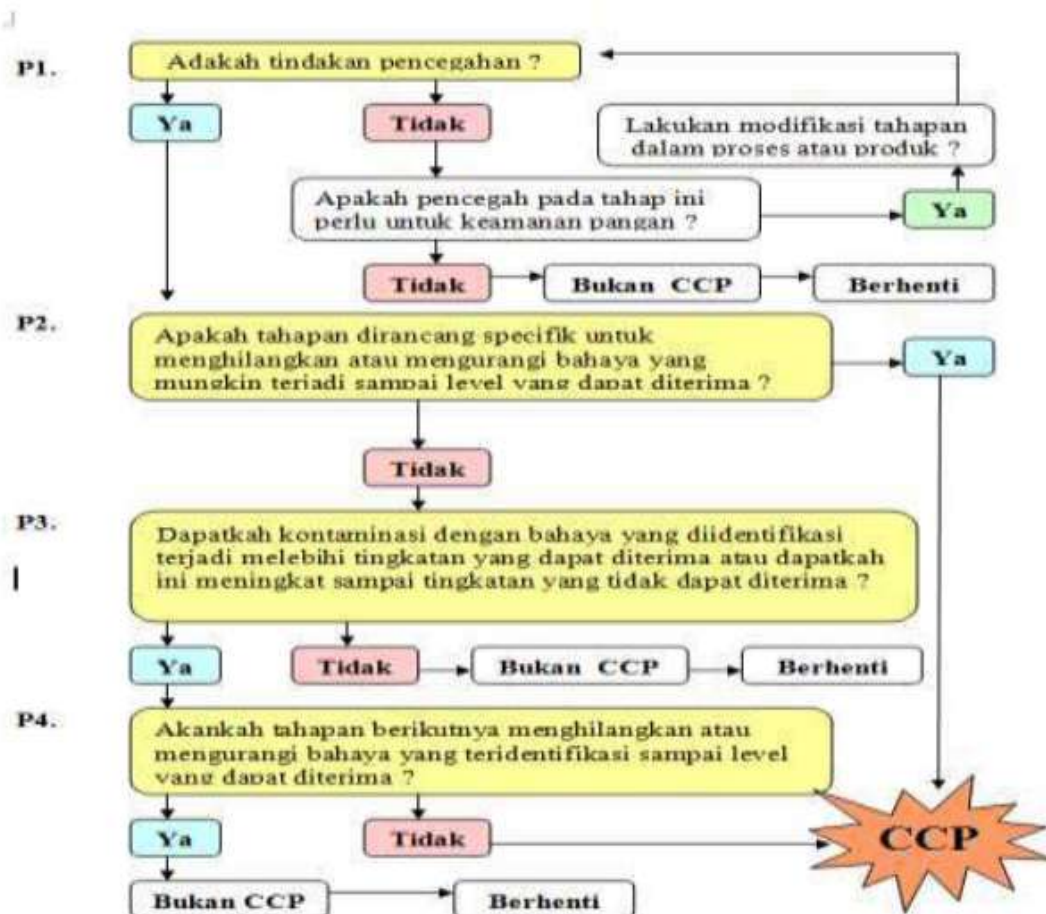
P1.
Adakah tindakan pencegahan ?
Ya
Tidak
Lakukan modifikasi tahapan dalam proses atau produk ?
Apakah pencegah pada tahap ini perlu untuk keamanan pangan ?
Ya
Tidak
Bukan CCP
Berhenti

P2.
Apakah tahapan dirancang specifik untuk menghilangkan atau mengurangi bahaya yang mungkin terjadi sampai level yang dapat diterima ?
Ya
Tidak

P3.
Dapatkah kontaminasi dengan bahaya yang diidentifikasi terjadi melebihi tingkatan yang dapat diterima atau dapatkah ini meningkat sampai tingkatan yang tidak dapat diterima ?
Ya
Tidak
Bukan CCP
Berhenti

P4.
Akankah tahapan berikutnya menghilangkan atau mengurangi bahaya yang teridentifikasi sampai level yang dapat diterima ?
Ya
Tidak
CCP
Bukan CCP
Berhenti